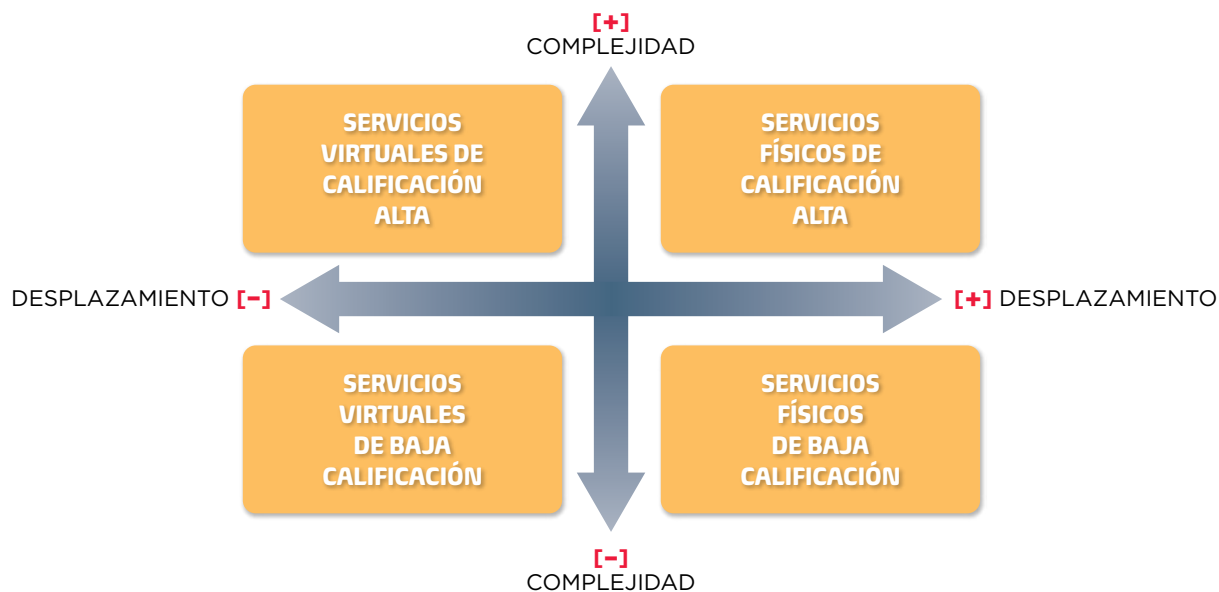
[+]
COMPLEJIDAD

SERVICIOS VIRTUALES DE CALIFICACIÓN ALTA

SERVICIOS FÍSICOS DE CALIFICACIÓN ALTA

DESPLAZAMIENTO [−]

[+] DESPLAZAMIENTO

SERVICIOS VIRTUALES DE BAJA CALIFICACIÓN

SERVICIOS FÍSICOS DE BAJA CALIFICACIÓN

[−]
COMPLEJIDAD